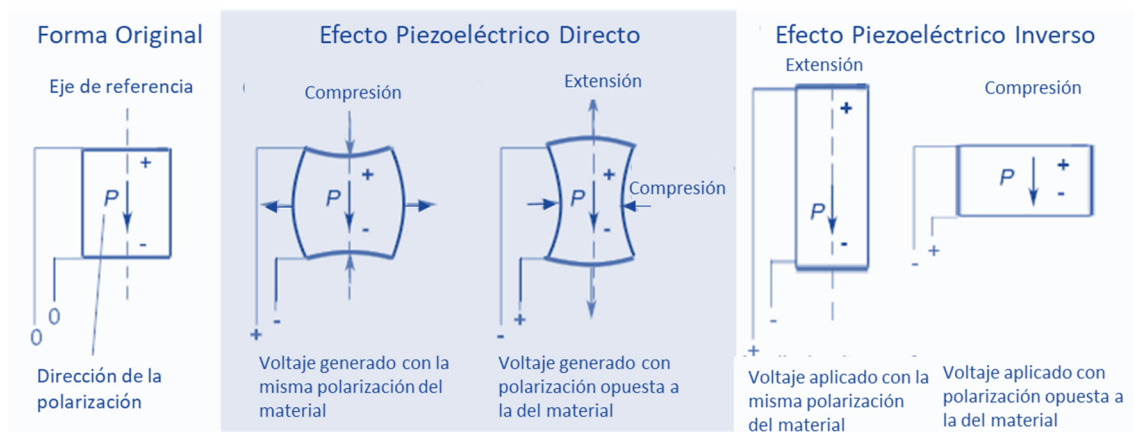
Forma Original

Eje de referencia

+
P
-

0 0

Dirección de la polarización

Efecto Piezoeléctrico Directo

Compresión

+
P
-

+ -

Voltaje generado con la misma polarización del material

Extensión

+
P
-
Compresión

- +

Voltaje generado con polarización opuesta a la del material

Efecto Piezoeléctrico Inverso

Extensión

+
P
-

- +

Voltaje aplicado con la misma polarización del material

Compresión

P
+
-

- +

Voltaje aplicado con polarización opuesta a la del material